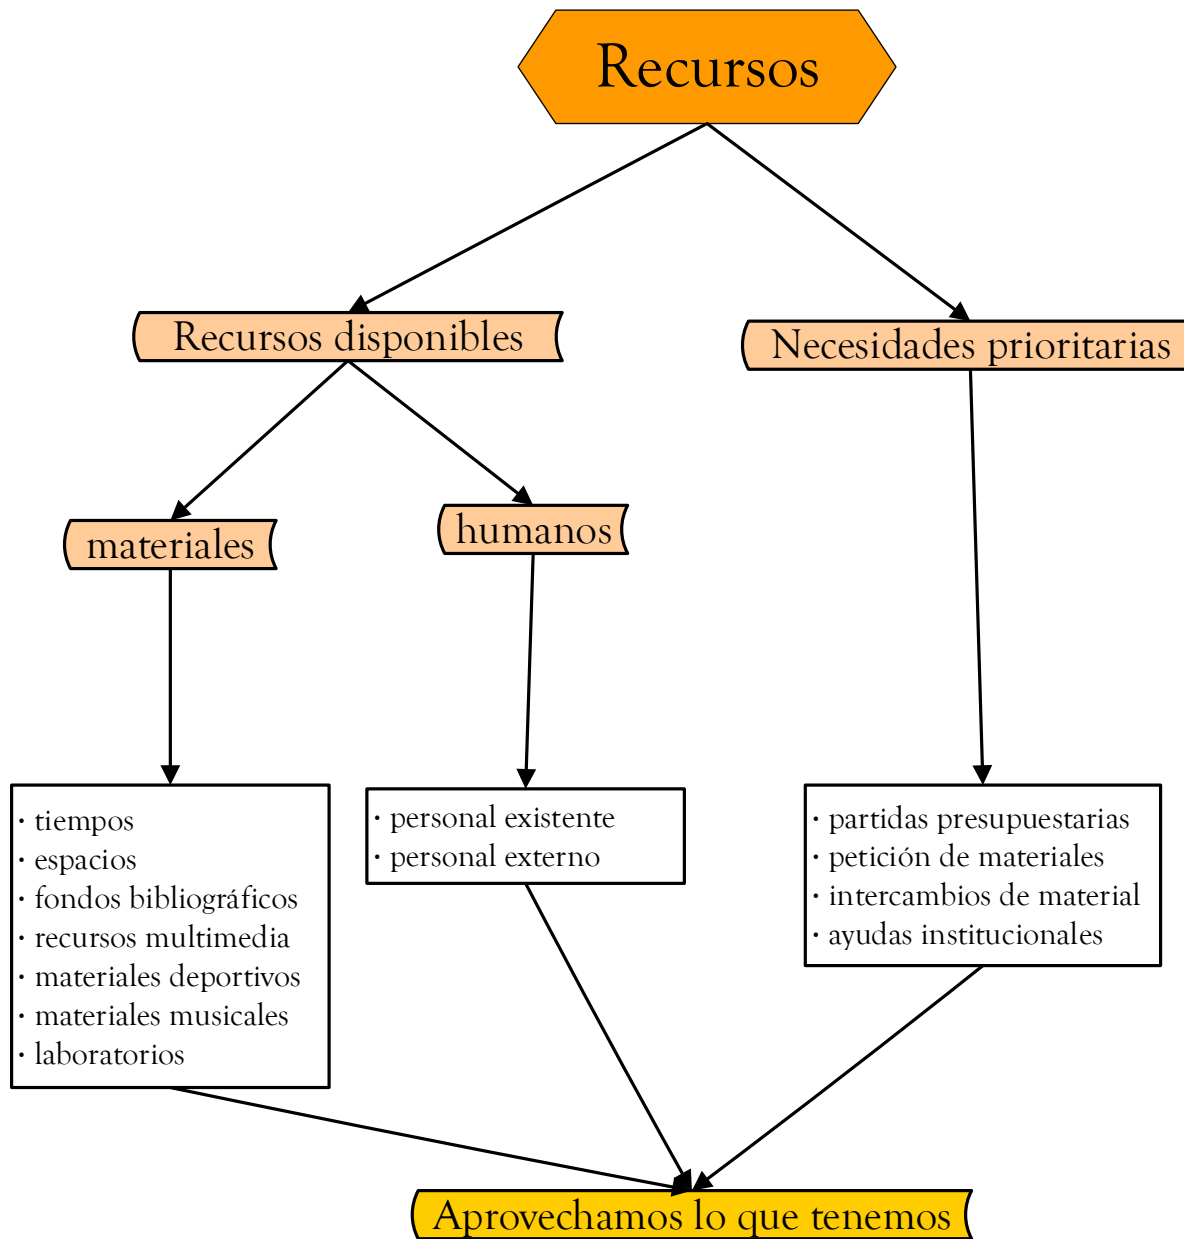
Recursos

Recursos disponibles

Necesidades prioritarias

materiales

humanos

· tiempos
· espacios
· fondos bibliográficos
· recursos multimedia
· materiales deportivos
· materiales musicales
· laboratorios

· personal existente
· personal externo

· partidas presupuestarias
· petición de materiales
· intercambios de material
· ayudas institucionales

Aprovechamos lo que tenemos